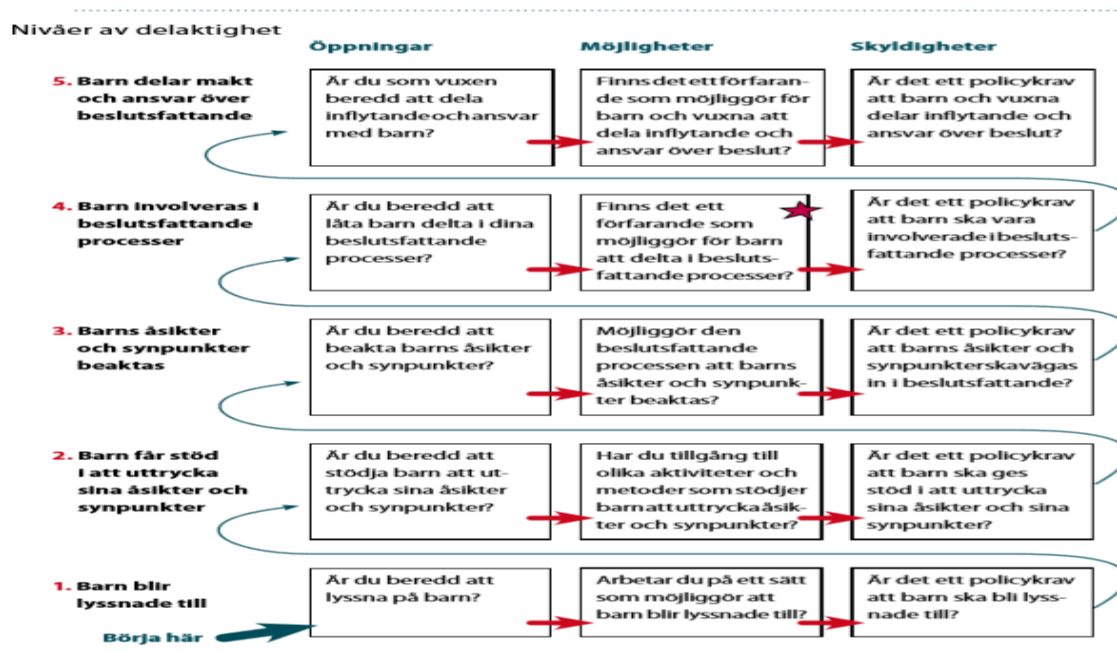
Nivåer av delaktighet

| | Öppningar | Möjligheter | Skyldigheter |
|---|---|---|---|
| 5. Barn delar makt och ansvar över beslutsfattande | Är du som vuxen beredd att dela inflytandeochansvar med barn? | Finns det ett förfarande som möjliggör för barn och vuxna att dela inflytande och ansvar över beslut? | Är det ett policykrav att barn och vuxna delar inflytande och ansvar över beslut? |
| 4. Barn involveras i beslutsfattande processer | Är du beredd att låta barn delta i dina beslutsfattande processer? | Finns det ett förfarande som möjliggör för barn att delta i beslutsfattande processer? | Är det ett policykrav att barn ska vara involverade i beslutsfattande processer? |
| 3. Barns åsikter och synpunkter beaktas | Är du beredd att beakta barns åsikter och synpunkter? | Möjliggör den beslutsfattande processen att barns åsikter och synpunkter beaktas? | Är det ett policykrav att barns åsikter och synpunkterskavägas in i beslutsfattande? |
| 2. Barn får stöd i att uttrycka sina åsikter och synpunkter | Är du beredd att stödja barn att uttrycka sina åsikter och synpunkter? | Har du tillgång till olika aktiviteter och metoder som stödjer barnattuttryckaåsikter och synpunkter? | Är det ett policykrav att barn ska ges stöd i att uttrycka sina åsikter och sina synpunkter? |
| 1. Barn blir lyssnade till | Är du beredd att lyssna på barn? | Arbetar du på ett sätt som möjliggör att barn blir lyssnade till? | Är det ett policykrav att barn ska bli lyssnade till? |

Börja här